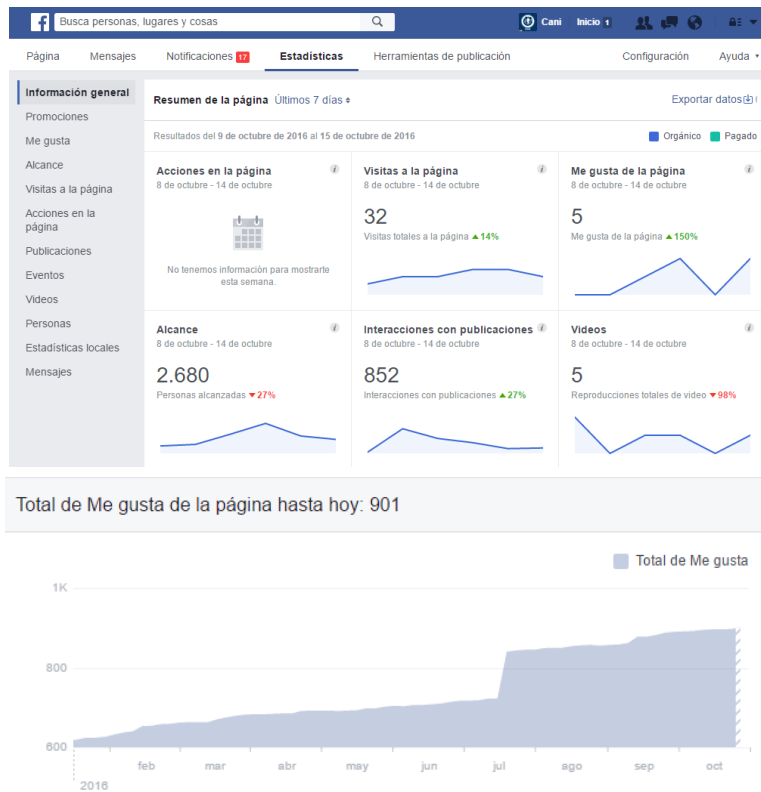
Busca personas, lugares y cosas

Cani   Inicio 1

Página   Mensajes   Notificaciones 17   Estadísticas   Herramientas de publicación   Configuración   Ayuda

Información general
Promociones
Me gusta
Alcance
Visitas a la página
Acciones en la página
Publicaciones
Eventos
Videos
Personas
Estadísticas locales
Mensajes

Resumen de la página Últimos 7 días   Exportar datos

Resultados del 9 de octubre de 2016 al 15 de octubre de 2016   Orgánico   Pagado

Acciones en la página
8 de octubre - 14 de octubre
No tenemos información para mostrarte esta semana.

Visitas a la página
8 de octubre - 14 de octubre
32
Visitas totales a la página ▲14%

Me gusta de la página
8 de octubre - 14 de octubre
5
Me gusta de la página ▲150%

Alcance
8 de octubre - 14 de octubre
2.680
Personas alcanzadas ▼27%

Interacciones con publicaciones
8 de octubre - 14 de octubre
852
Interacciones con publicaciones ▲27%

Videos
8 de octubre - 14 de octubre
5
Reproducciones totales de video ▼98%

Total de Me gusta de la página hasta hoy: 901

Total de Me gusta

1K
800
600

2016
feb
mar
abr
may
jun
jul
ago
sep
oct